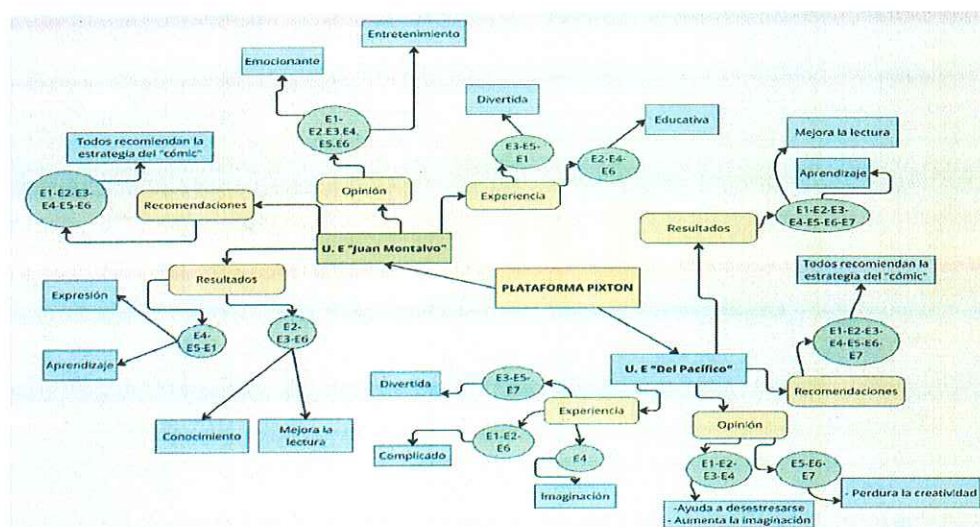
Entretenimiento

Emocionante

E1-E2.E3.E4.E5.E6

Divertida

Educativa

Todos recomiendan la estrategia del "cómic"

E3-E5-E1

E2-E4-E6

Mejora la lectura

Aprendizaje

E1-E2-E3-E4-E5-E6

Recomendaciones

Opinión

Experiencia

E1-E2-E3-E4-E5-E6-E7

Resultados

U. E "Juan Montalvo"

Todos recomiendan la estrategia del "cómic"

Resultados

PLATAFORMA PIXTON

Expresión

E4-E5-E1

E2-E3-E6

E1-E2-E3-E4-E5-E6-E7

Aprendizaje

U. E "Del Pacífico"

Divertida

E3-E5-E7

Recomendaciones

Experiencia

Conocimiento

Mejora la lectura

E1-E2-E6

Opinión

Complicado

E4

E1-E2-E3-E4

E5-E6-E7

Imaginación

- Perdura la creatividad

-Ayuda a desestresarse
- Aumenta la imaginación